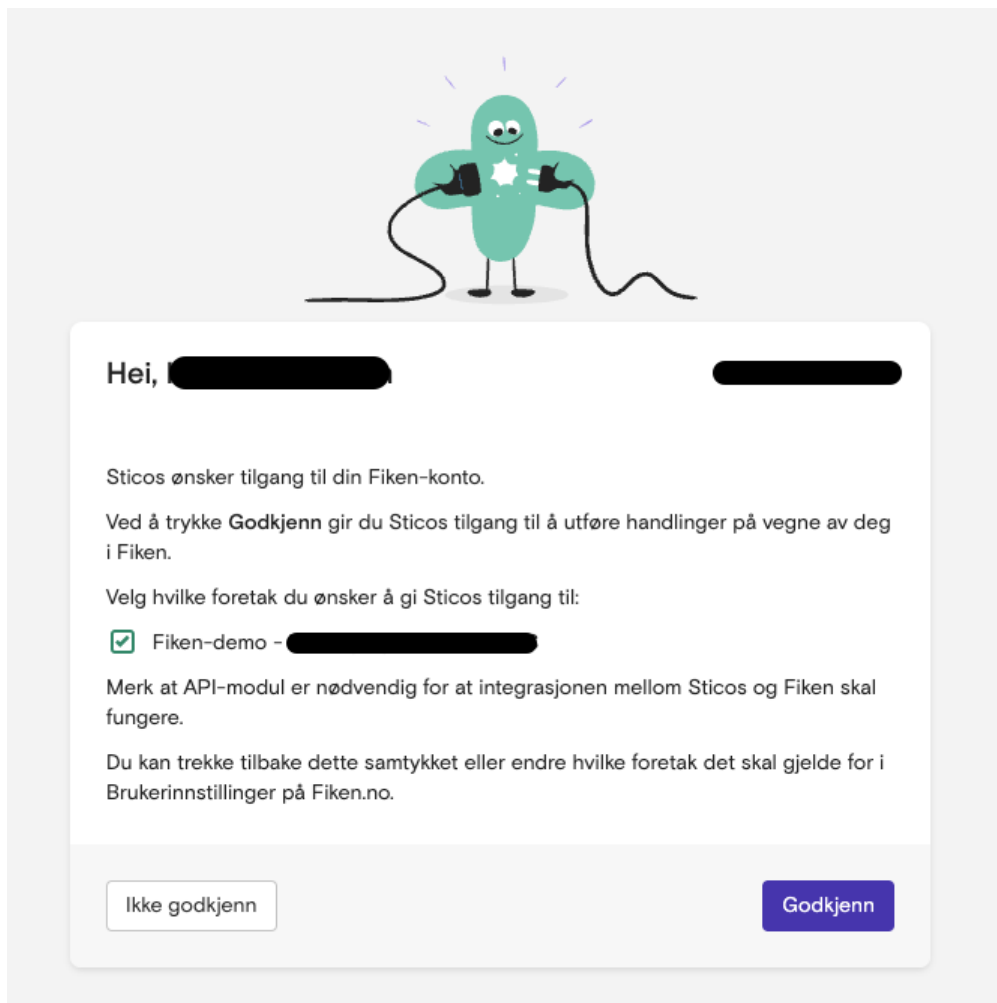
Hei, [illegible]

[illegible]

Sticos ønsker tilgang til din Fiken-konto.

Ved å trykke **Godkjenn** gir du Sticos tilgang til å utføre handlinger på vegne av deg i Fiken.

Velg hvilke foretak du ønsker å gi Sticos tilgang til:

Fiken-demo - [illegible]

Merk at API-modul er nødvendig for at integrasjonen mellom Sticos og Fiken skal fungere.

Du kan trekke tilbake dette samtykket eller endre hvilke foretak det skal gjelde for i Brukerinnstillinger på Fiken.no.

Ikke godkjenn

Godkjenn